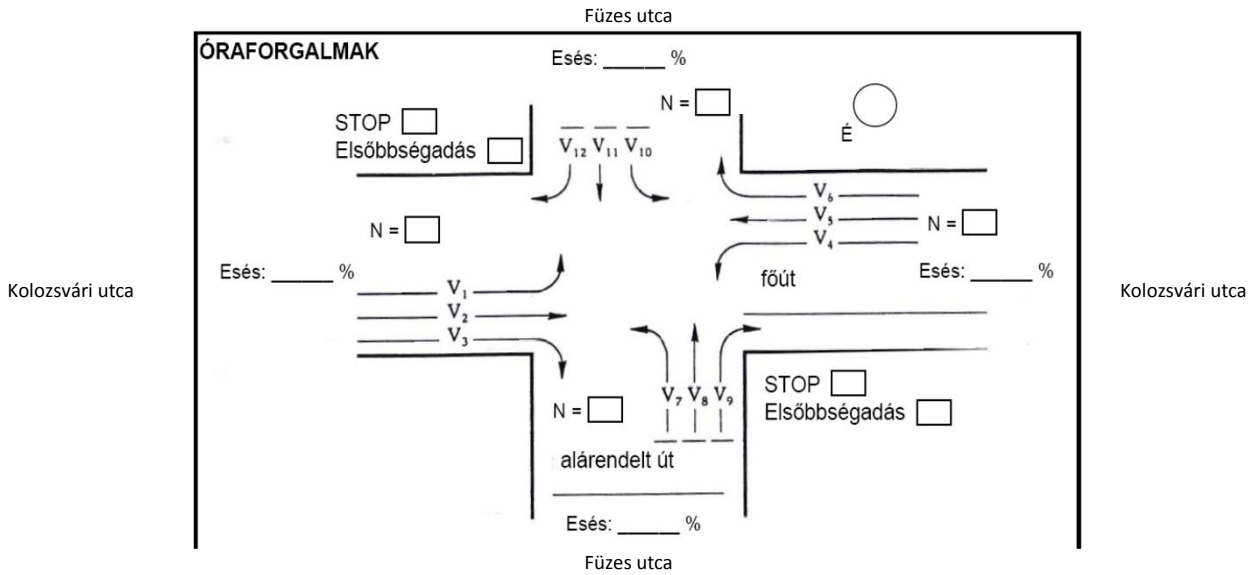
Füzes utca

ÓRAFORGALMAK

Esés: ______ %

N =

É

STOP
Elsőbbségadás

$V_{12}$ $V_{11}$ $V_{10}$

$V_6$
$V_5$
$V_4$

N =

N =

Esés: ______ %

Kolozsvári utca

$V_1$
$V_2$
$V_3$

főút

Esés: ______ %

Kolozsvári utca

STOP
Elsőbbségadás

N =

$V_7$ $V_8$ $V_9$

alárendelt út

Esés: ______ %

Füzes utca